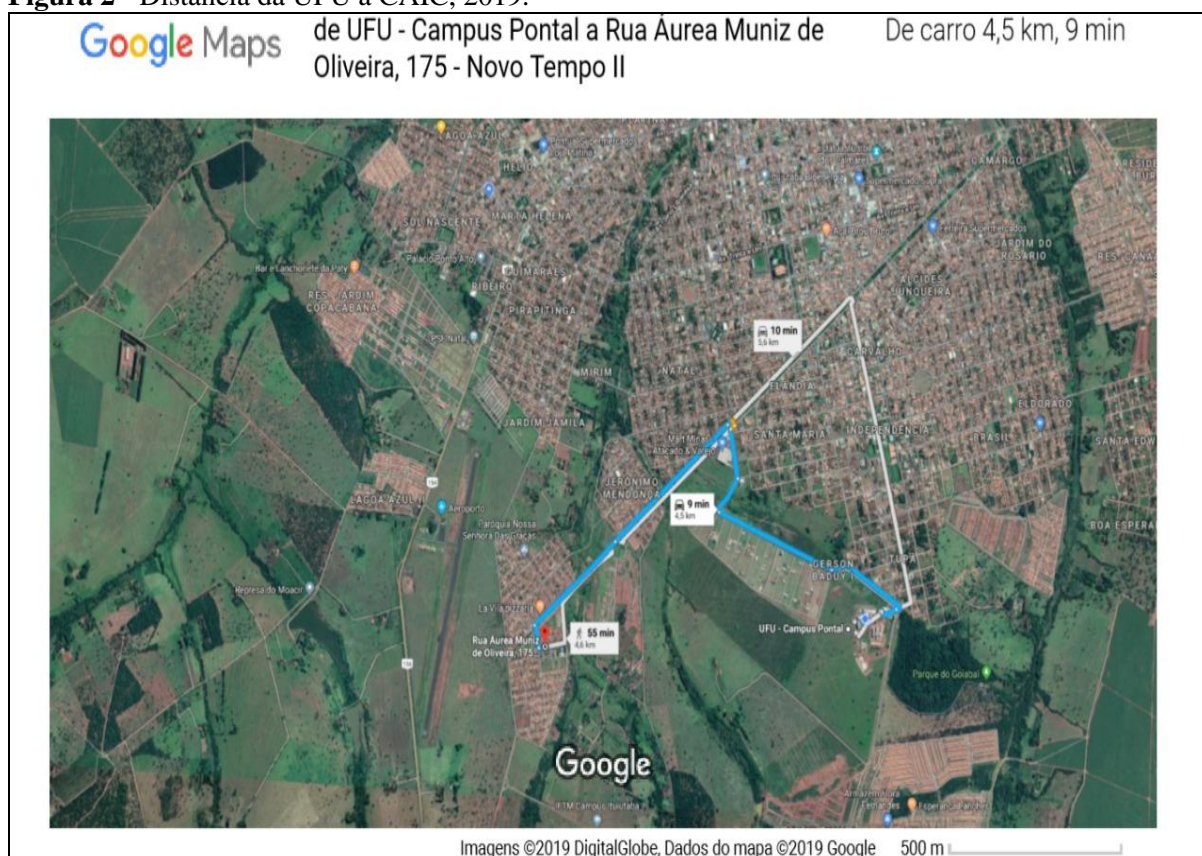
Figura 2 – Distância da UFU a CAIC, 2019.

Google Maps de UFU - Campus Pontal a Rua Áurea Muniz de Oliveira, 175 - Novo Tempo II De carro 4,5 km, 9 min

LAGOA AZUL
HELIO
SOL NASCENTE
MARTA HELENA
CAMARGO
RESIDE
JARDIM DO ROSARIO
RES. CANA
Bar e Lanchonete da Paty
Palácio Porto Alto
GUIMARAES
RIBEIRO
PIRAPITINGA
RES. JARDIM COPACABANA
ALCIDES JUNQUEIRA
10 min
5,6 km
CARVALHO
NATAL
ELANDIA
MIRIM
JARDIM JAMILA
ELDORADO
SANTA MARIA
INDEPENDENCIA
BRASIL
SANTA EDW
Mart Minas Atacado & Varejo
JERONIMO MENDONÇA
9 min
4,5 km
LAGOA AZUL II
Aeroporto
Paróquia Nossa Senhora Das Graças
BOA ESPERA
GERSON BADUY
TUPA
Represa do Moacir
La Viziazzurra
Rua Áurea Muniz de Oliveira, 175
55 min
4,6 km
UFU - Campus Pontal
Parque do Goiabal
Google
IFTM Campus Ituiutaba
Armazém Esperança
Imagens ©2019 DigitalGlobe, Dados do mapa ©2019 Google 500 m